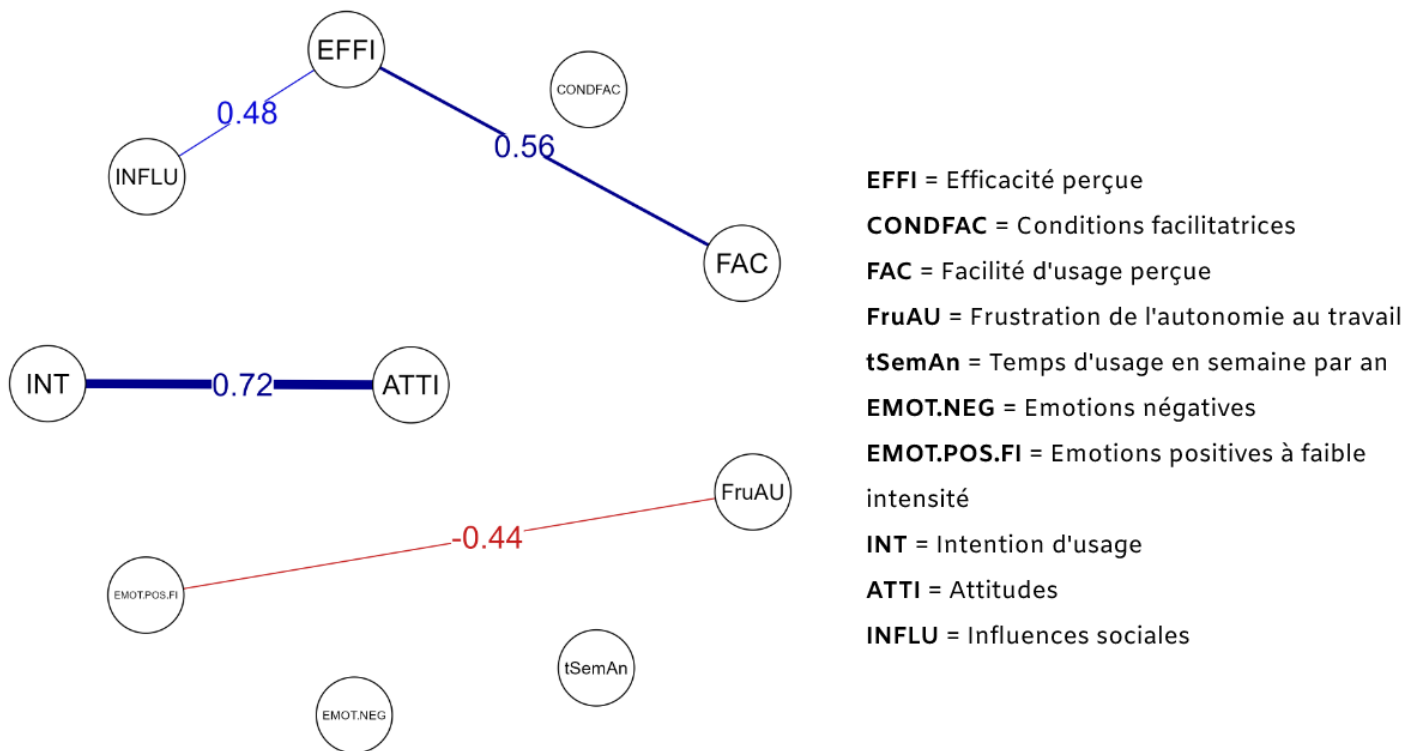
EFFI

CONDFAC

0.48

0.56

INFLU

FAC

INT

0.72

ATTI

FruAU

-0.44

EMOT.POS.FI

tSemAn

EMOT.NEG

**EFFI** = Efficacité perçue
**CONDFAC** = Conditions facilitatrices
**FAC** = Facilité d'usage perçue
**FruAU** = Frustration de l'autonomie au travail
**tSemAn** = Temps d'usage en semaine par an
**EMOT.NEG** = Emotions négatives
**EMOT.POS.FI** = Emotions positives à faible intensité
**INT** = Intention d'usage
**ATTI** = Attitudes
**INFLU** = Influences sociales